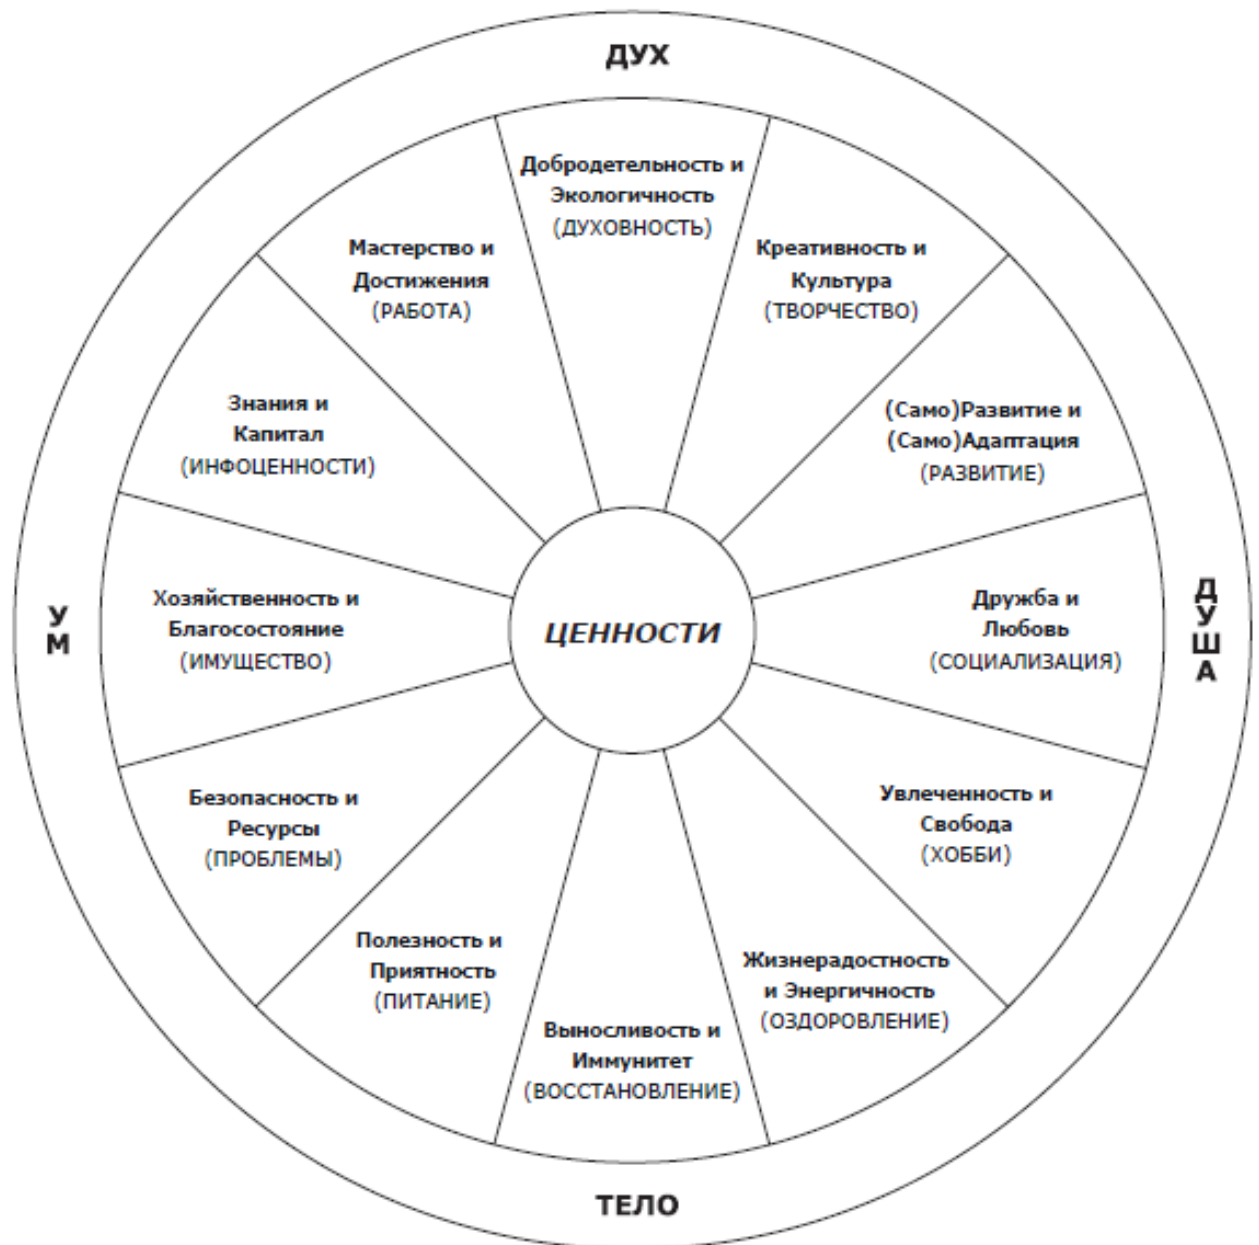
ДУХ

Добродетельность и Экологичность (ДУХОВНОСТЬ)

Креативность и Культура (ТВОРЧЕСТВО)

(Само)Развитие и (Само)Адаптация (РАЗВИТИЕ)

Дружба и Любовь (СОЦИАЛИЗАЦИЯ)

Увлеченность и Свобода (ХОББИ)

Жизнерадостность и Энергичность (ОЗДОРОВЛЕНИЕ)

Выносливость и Иммунитет (ВОССТАНОВЛЕНИЕ)

Полезность и Приятность (ПИТАНИЕ)

Безопасность и Ресурсы (ПРОБЛЕМЫ)

Хозяйственность и Благосостояние (ИМУЩЕСТВО)

Знания и Капитал (ИНФОЦЕННОСТИ)

Мастерство и Достижения (РАБОТА)

ЦЕННОСТИ

УМ

ДУША

ТЕЛО